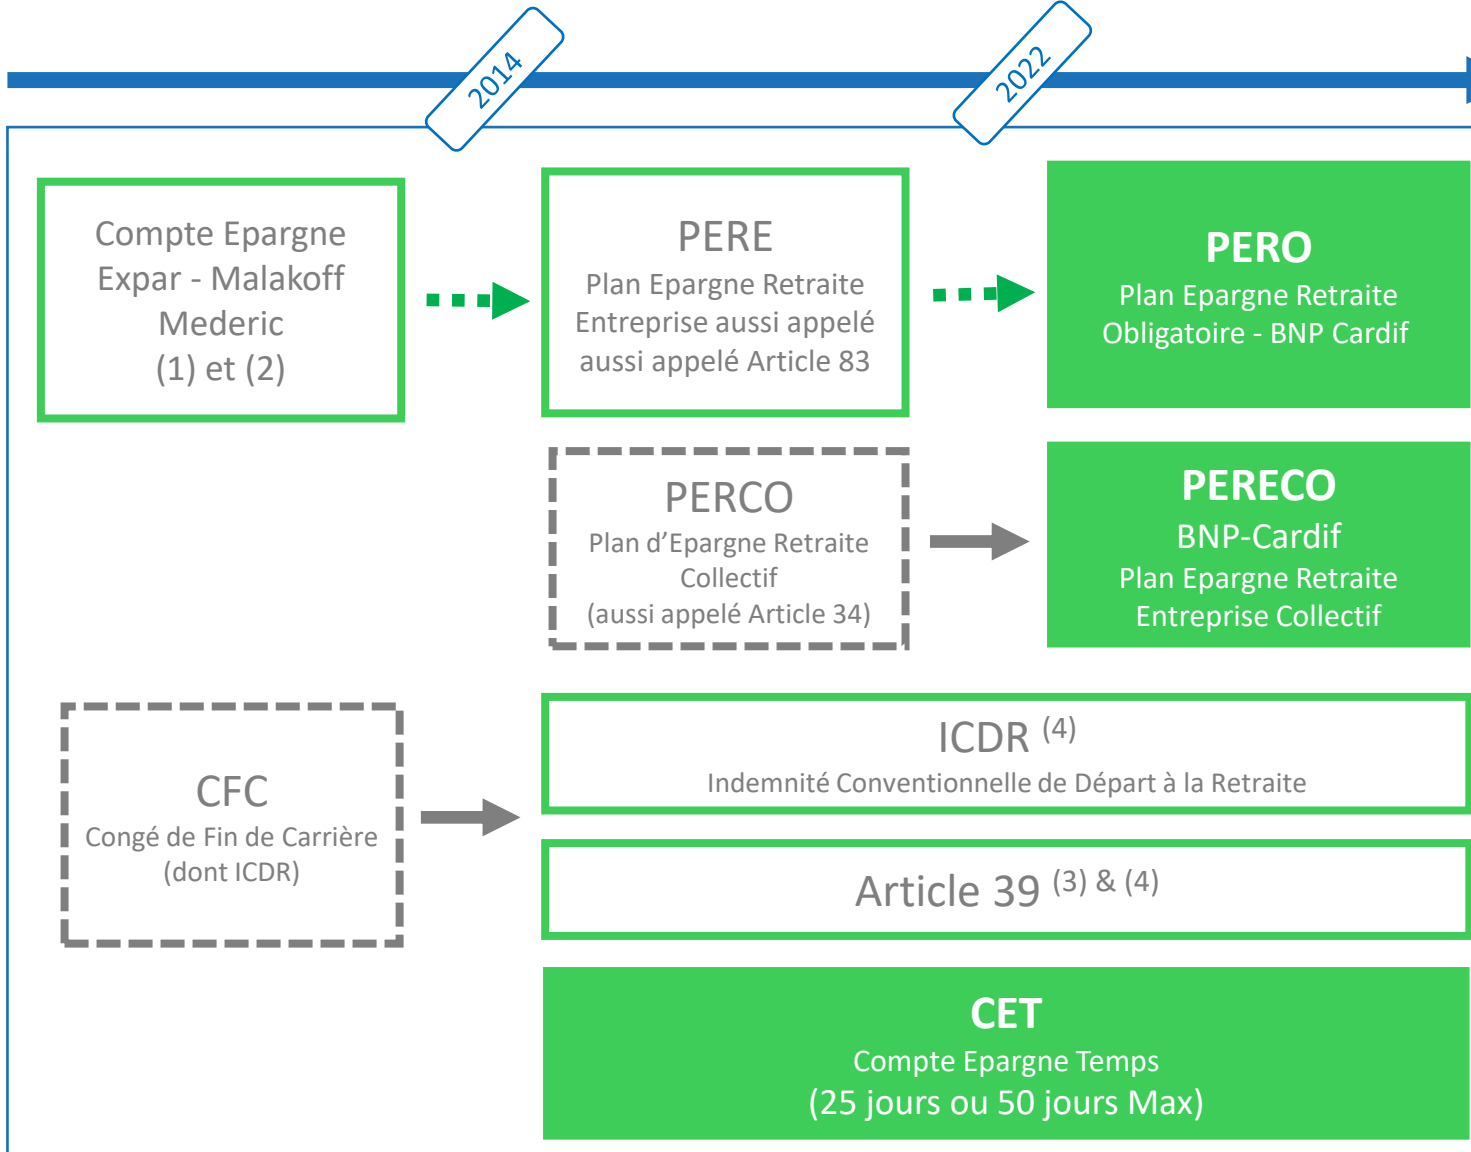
2014

2022

Compte Epargne Expar - Malakoff Mederic (1) et (2)

PERE
Plan Epargne Retraite Entreprise aussi appelé aussi appelé Article 83

PERO
Plan Epargne Retraite Obligatoire - BNP Cardif

PERCO
Plan d'Epargne Retraite Collectif (aussi appelé Article 34)

PERECO
BNP-Cardif
Plan Epargne Retraite Entreprise Collectif

CFC
Congé de Fin de Carrière (dont ICDR)

ICDR $^{(4)}$
Indemnité Conventionnelle de Départ à la Retraite

Article 39 $^{(3)}$ & $^{(4)}$

CET
Compte Epargne Temps
(25 jours ou 50 jours Max)